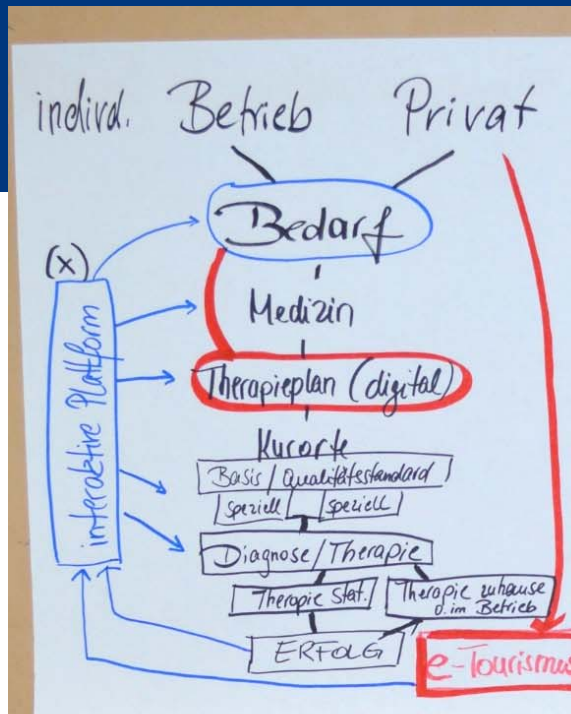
individ. Betrieb Privat

Bedarf

(x)

Medizin

interaktive Plattform

Therapieplan (digital)

Kurorte

Basis / Qualitätsstandard

speziell | speziell

Diagnose / Therapie

Therapie stat. | Therapie zuhause o. im Betrieb

ERFOLG

e-Tourismus